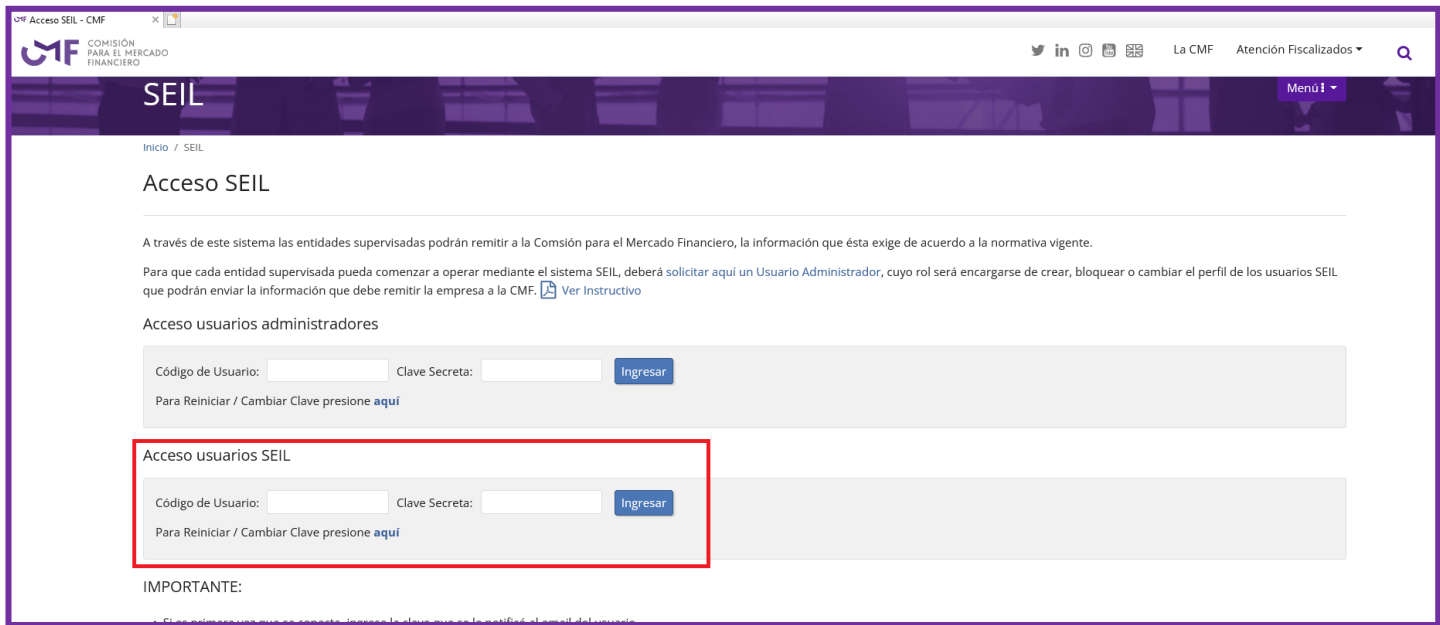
Acceso SEIL - CMF

CMF COMISIÓN PARA EL MERCADO FINANCIERO

La CMF Atención Fiscalizados

SEIL

Menú

Inicio / SEIL

Acceso SEIL

A través de este sistema las entidades supervisadas podrán remitir a la Comsión para el Mercado Financiero, la información que ésta exige de acuerdo a la normativa vigente.

Para que cada entidad supervisada pueda comenzar a operar mediante el sistema SEIL, deberá solicitar aquí un Usuario Administrador, cuyo rol será encargarse de crear, bloquear o cambiar el perfil de los usuarios SEIL que podrán enviar la información que debe remitir la empresa a la CMF. Ver Instructivo

Acceso usuarios administradores

Código de Usuario: Clave Secreta: Ingresar

Para Reiniciar / Cambiar Clave presione aquí

Acceso usuarios SEIL

Código de Usuario: Clave Secreta: Ingresar

Para Reiniciar / Cambiar Clave presione aquí

IMPORTANTE:

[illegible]